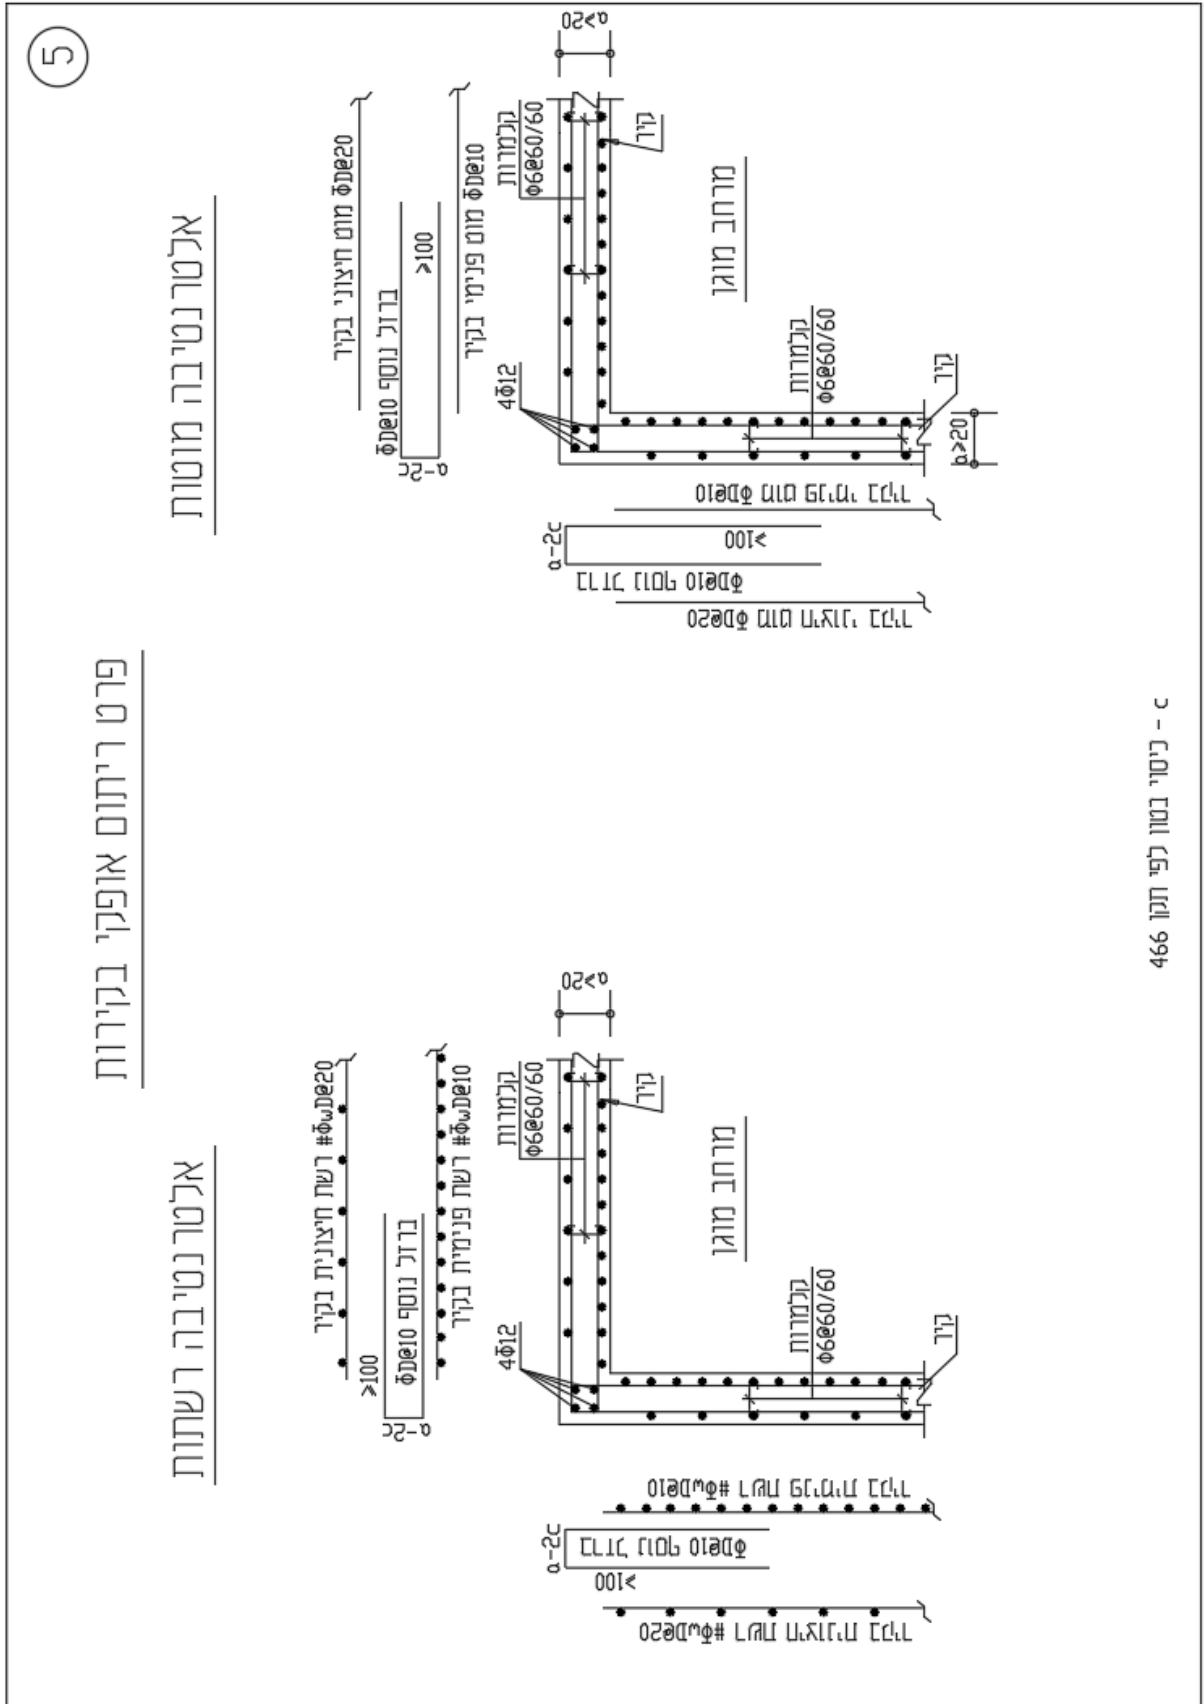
5

פרט ריתום אופקי בקירות

אלטרנטיבה מוטות

מוט חיצוני בקיר ΦD@20
ברזל נוסף ΦD@10 בקיר
≥100
ס-2ב
מוט פנימי בקיר ΦD@10
ס≥50
Φ6@60/60 בגמרות
קיר
מרחב מוגן
Φ6@60/60 בגמרות
4Φ12
קיר
ס≥20
מוט פנימי בקיר ΦD@10
≥100
ס-2ב
ברזל נוסף ΦD@10
מוט חיצוני בקיר ΦD@20

אלטרנטיבה רשתות

רשת חיצונית בקיר #ΦwD@20
ברזל נוסף ΦD@10
≥100
ס-2ב
רשת פנימית בקיר #ΦwD@10
ס≥50
Φ6@60/60 בגמרות
קיר
מרחב מוגן
Φ6@60/60 בגמרות
4Φ12
קיר
רשת פנימית בקיר #ΦwD@10
ס-2ב
ברזל נוסף ΦD@10
≥100
רשת חיצונית בקיר #ΦwD@20

466 כיסוי בטון לפי תקן - ב